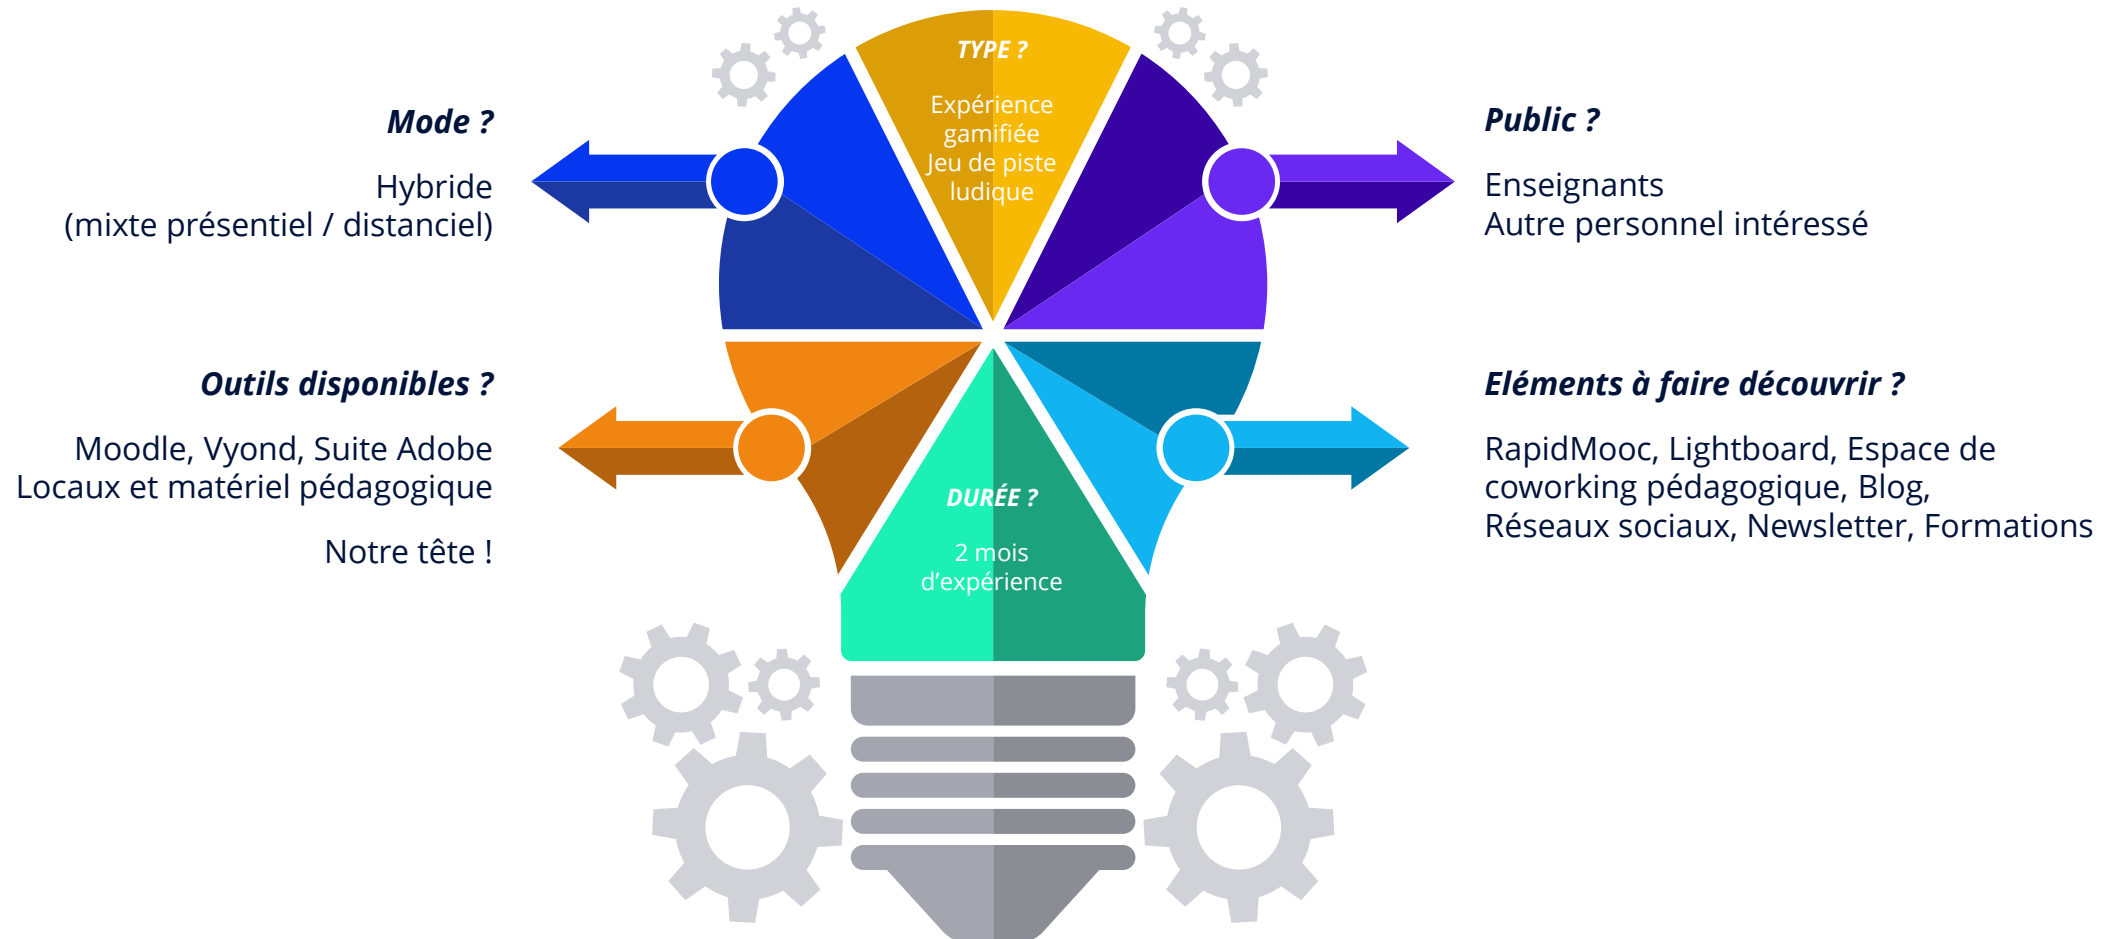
Mode ?

Hybride
(mixte présentiel / distanciel)

TYPE ?

Expérience gamifiée
Jeu de piste ludique

Public ?

Enseignants
Autre personnel intéressé

Outils disponibles ?

Moodle, Vyond, Suite Adobe
Locaux et matériel pédagogique

Notre tête !

DURÉE ?

2 mois d'expérience

Eléments à faire découvrir ?

RapidMooc, Lightboard, Espace de coworking pédagogique, Blog,
Réseaux sociaux, Newsletter, Formations